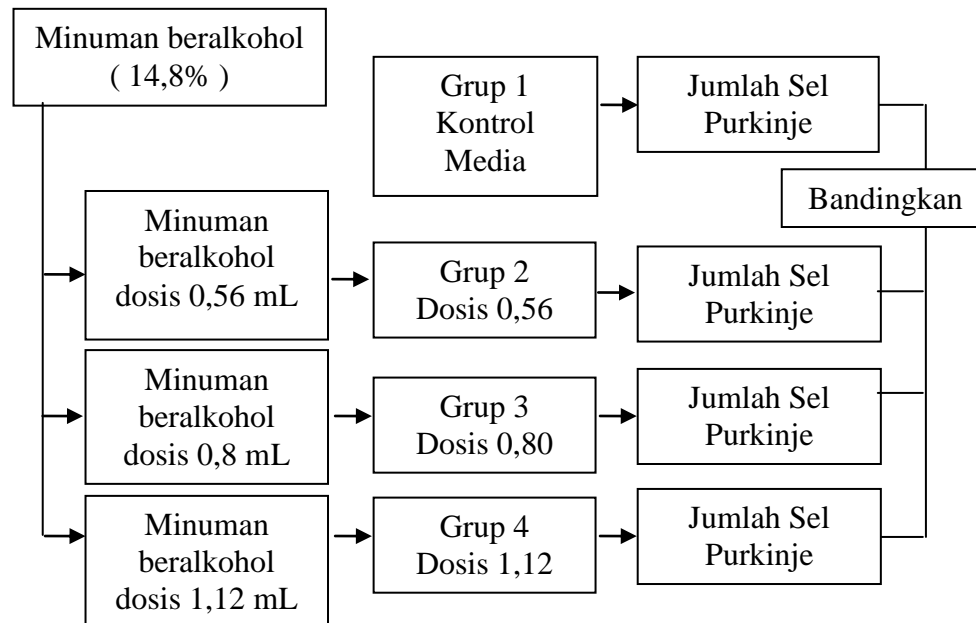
Minuman beralkohol
( 14,8% )

Grup 1
Kontrol
Media

Jumlah Sel
Purkinje

Bandingkan

Minuman
beralkohol
dosis 0,56 mL

Grup 2
Dosis 0,56

Jumlah Sel
Purkinje

Minuman
beralkohol
dosis 0,8 mL

Grup 3
Dosis 0,80

Jumlah Sel
Purkinje

Minuman
beralkohol
dosis 1,12 mL

Grup 4
Dosis 1,12

Jumlah Sel
Purkinje